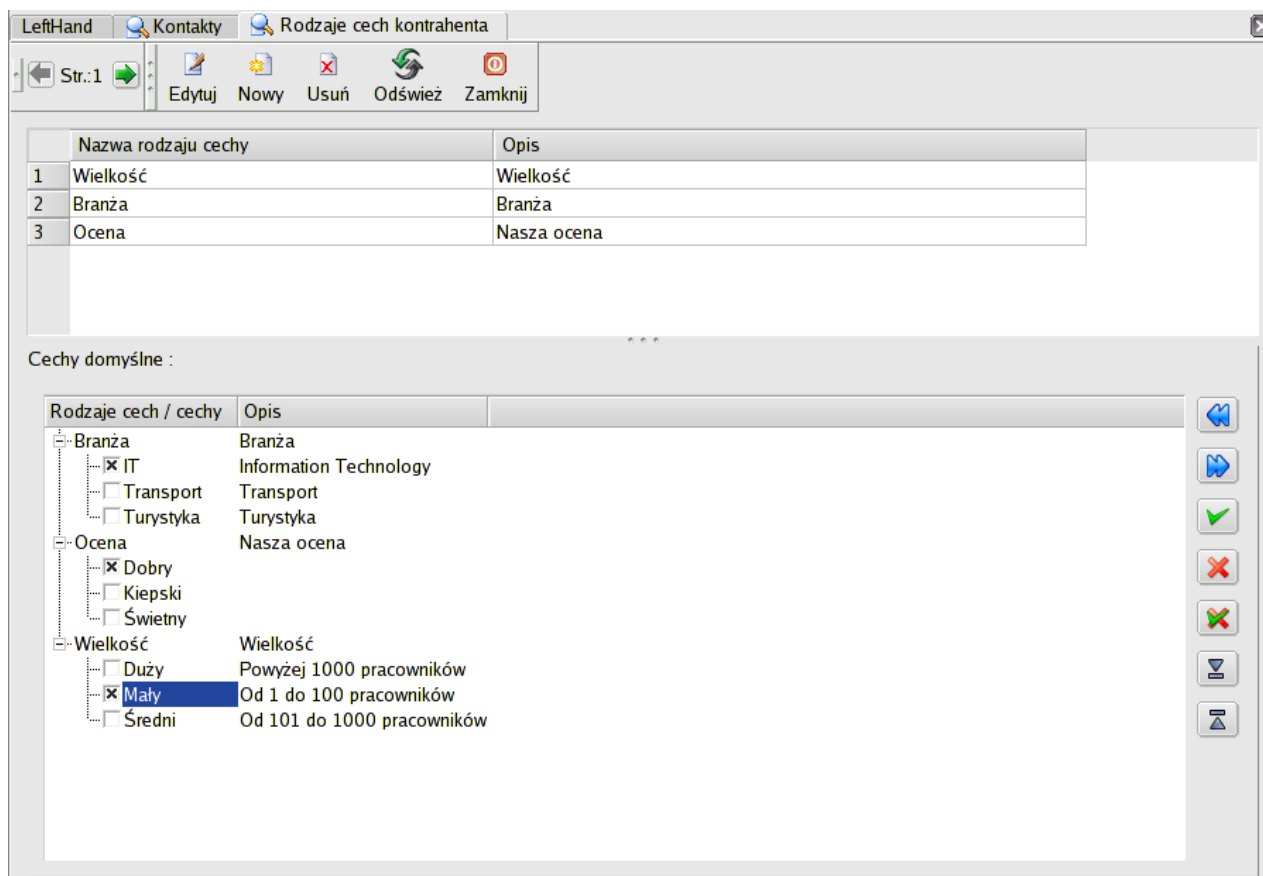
LeftHand | Kontakty | Rodzaje cech kontrahenta

Str.:1

Edytuj Nowy Usuń Odśwież Zamknij

| | Nazwa rodzaju cechy | Opis |
|---|---|---|
| 1 | Wielkość | Wielkość |
| 2 | Branża | Branża |
| 3 | Ocena | Nasza ocena |

Cechy domyślne :

| Rodzaje cech / cechy | Opis |
|---|---|
| Branża | Branża |
| IT | Information Technology |
| Transport | Transport |
| Turystyka | Turystyka |
| Ocena | Nasza ocena |
| Dobry | |
| Kiepski | |
| Świetny | |
| Wielkość | Wielkość |
| Duży | Powyżej 1000 pracowników |
| Mały | Od 1 do 100 pracowników |
| Średni | Od 101 do 1000 pracowników |